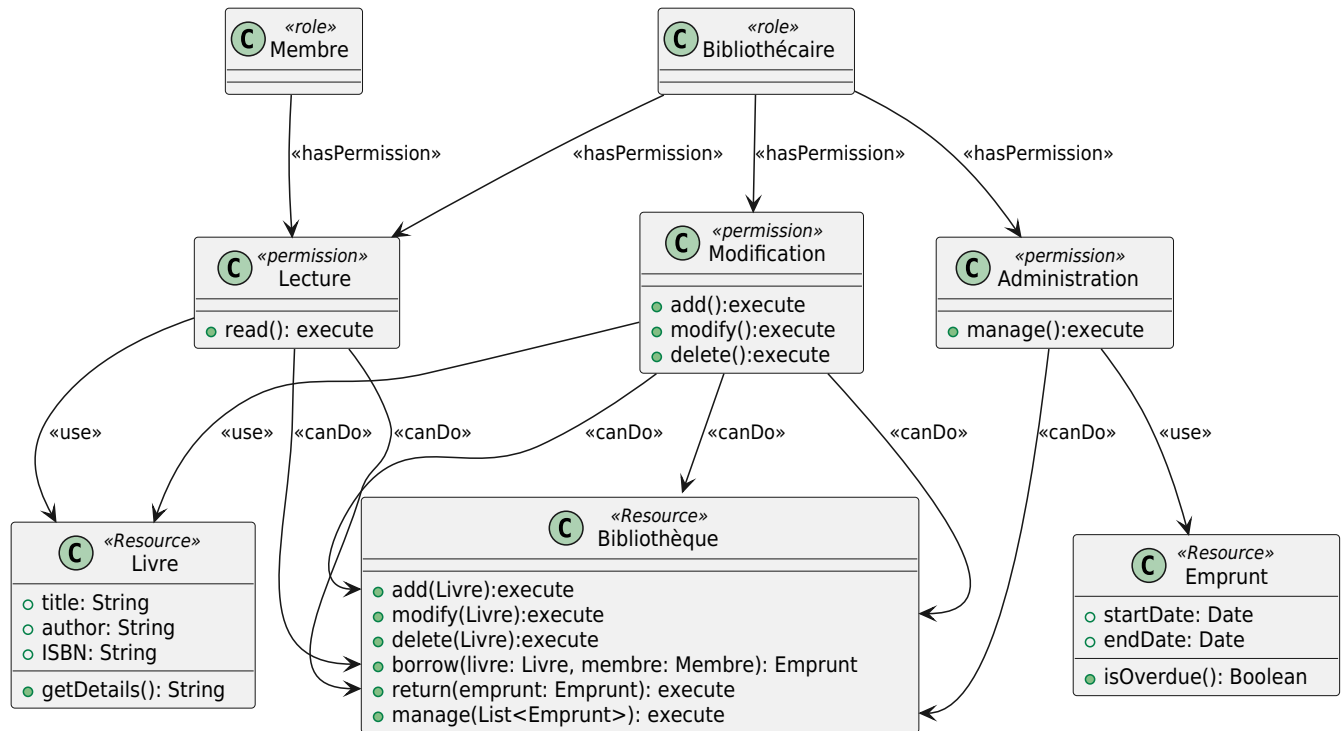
C «role» Membre

C «role» Bibliothécaire

«hasPermission»

«hasPermission»

«hasPermission»

«hasPermission»

C «permission» Lecture
read(): execute

C «permission» Modification
add():execute
modify():execute
delete():execute

C «permission» Administration
manage():execute

«use»

«use»

«canDo»

«canDo»

«canDo»

«canDo»

«canDo»

«canDo»

«use»

C «Resource» Livre
title: String
author: String
ISBN: String
getDetails(): String

C «Resource» Bibliothèque
add(Livre):execute
modify(Livre):execute
delete(Livre):execute
borrow(livre: Livre, membre: Membre): Emprunt
return(emprunt: Emprunt): execute
manage(List<Emprunt>): execute

C «Resource» Emprunt
startDate: Date
endDate: Date
isOverdue(): Boolean